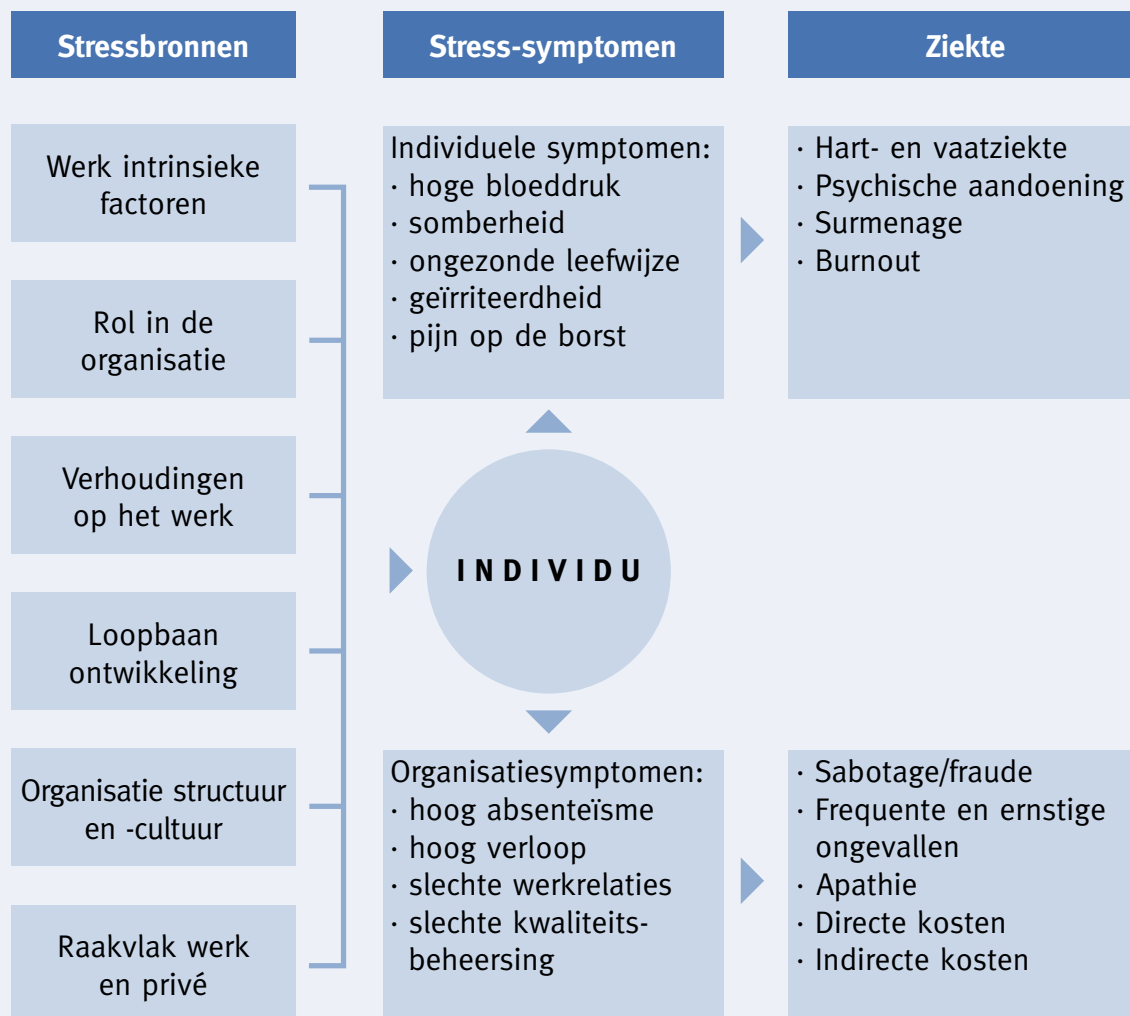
Stressbronnen

Stress-symptomen

Ziekte

Werk intrinsieke factoren

Rol in de organisatie

Verhoudingen op het werk

Loopbaan ontwikkeling

Organisatie structuur en -cultuur

Raakvlak werk en privé

Individuele symptomen:
· hoge bloeddruk
· somberheid
· ongezonde leefwijze
· geïrriteerdheid
· pijn op de borst

· Hart- en vaatziekte
· Psychische aandoening
· Surmenage
· Burnout

INDIVIDU

Organisatiesymptomen:
· hoog absenteïsme
· hoog verloop
· slechte werkrelaties
· slechte kwaliteitsbeheersing

· Sabotage/fraude
· Frequente en ernstige ongevallen
· Apathie
· Directe kosten
· Indirecte kosten